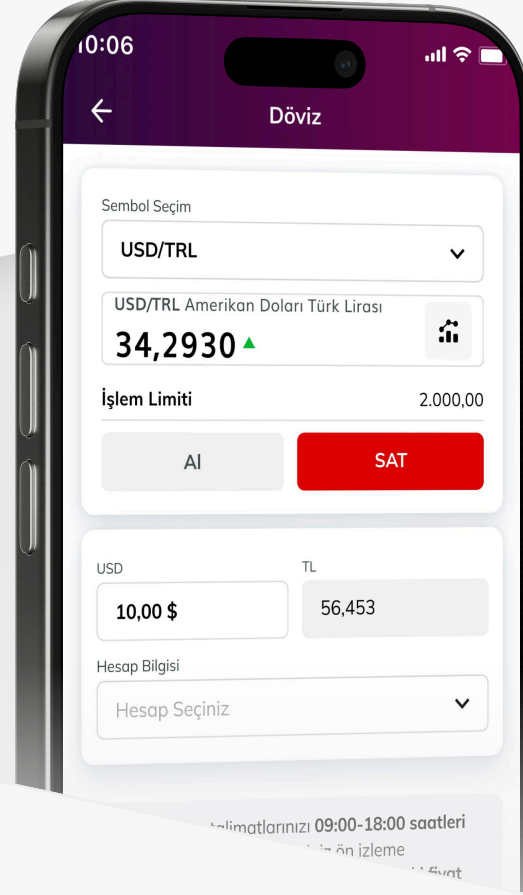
10:06

Döviz

Sembol Seçim

USD/TRL

USD/TRL Amerikan Doları Türk Lirası

34,2930

İşlem Limiti 2.000,00

Al

SAT

USD

TL

10,00 $

56,453

Hesap Bilgisi

Hesap Seçiniz

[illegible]talimatlarınızı 09:00-18:00 saatleri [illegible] ön izleme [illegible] fiyat